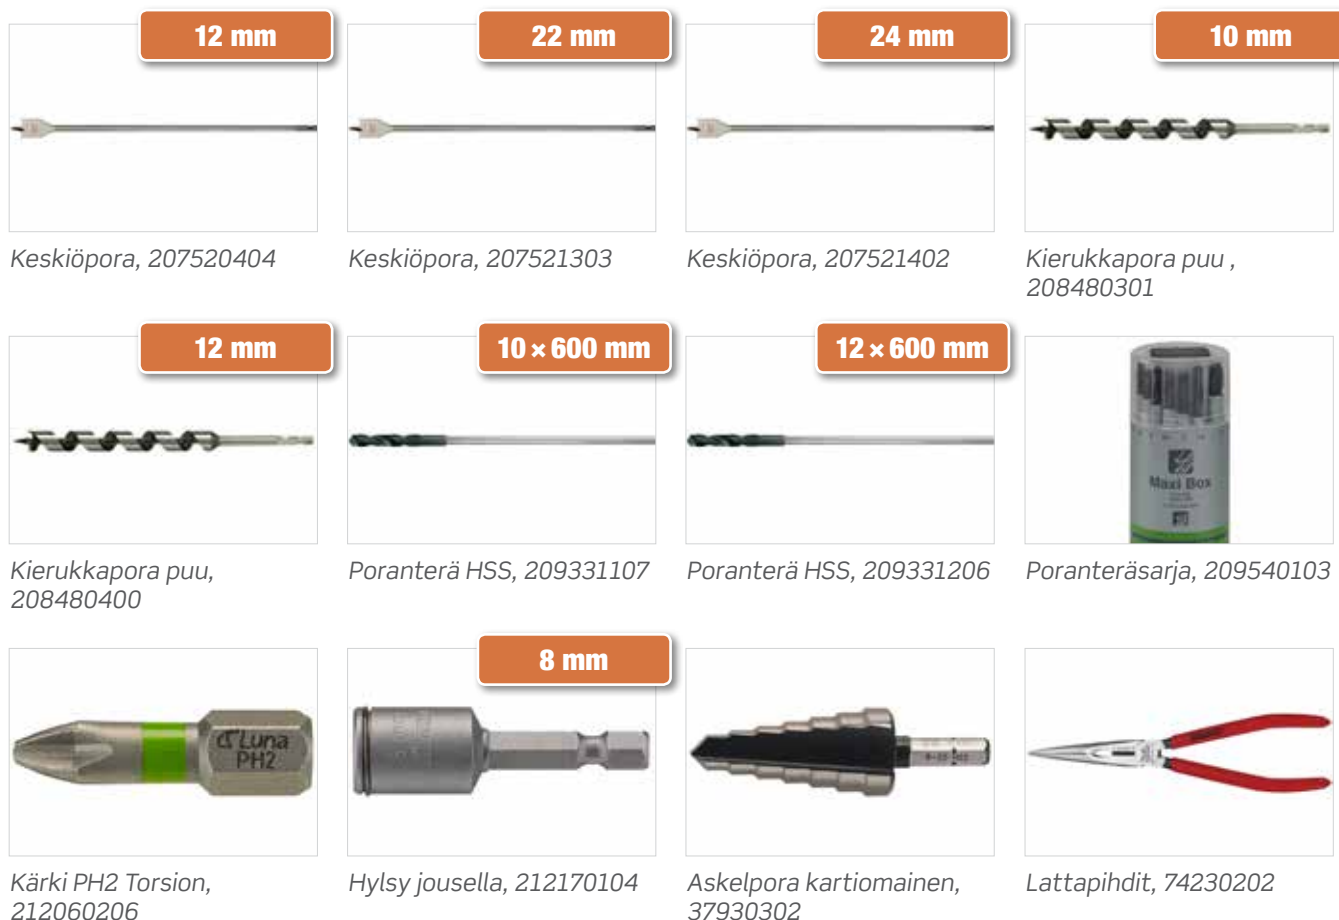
12 mm

Keskiöpora, 207520404

22 mm

Keskiöpora, 207521303

24 mm

Keskiöpora, 207521402

10 mm

Kierukkapora puu , 208480301

12 mm

Kierukkapora puu, 208480400

10 × 600 mm

Poranterä HSS, 209331107

12 × 600 mm

Poranterä HSS, 209331206

Maxi Box

Poranteräsarja, 209540103

Luna PH2

Kärki PH2 Torsion, 212060206

8 mm

Hylsy jousella, 212170104

Askelpora kartiomainen, 37930302

Lattapihdit, 74230202